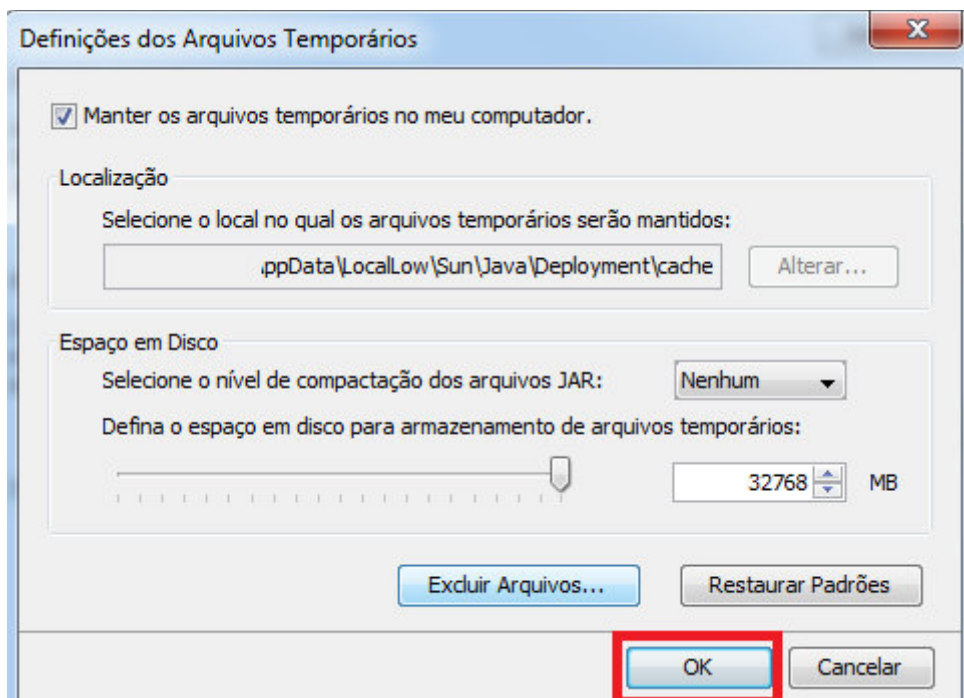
Definições dos Arquivos Temporários

X

Manter os arquivos temporários no meu computador.

Localização

Selecione o local no qual os arquivos temporários serão mantidos:

.ppData\LocalLow\Sun\Java\Deployment\cache

Alterar...

Espaço em Disco

Selecione o nível de compactação dos arquivos JAR:

Nenhum

Defina o espaço em disco para armazenamento de arquivos temporários:

32768

MB

Excluir Arquivos...

Restaurar Padrões

OK

Cancelar